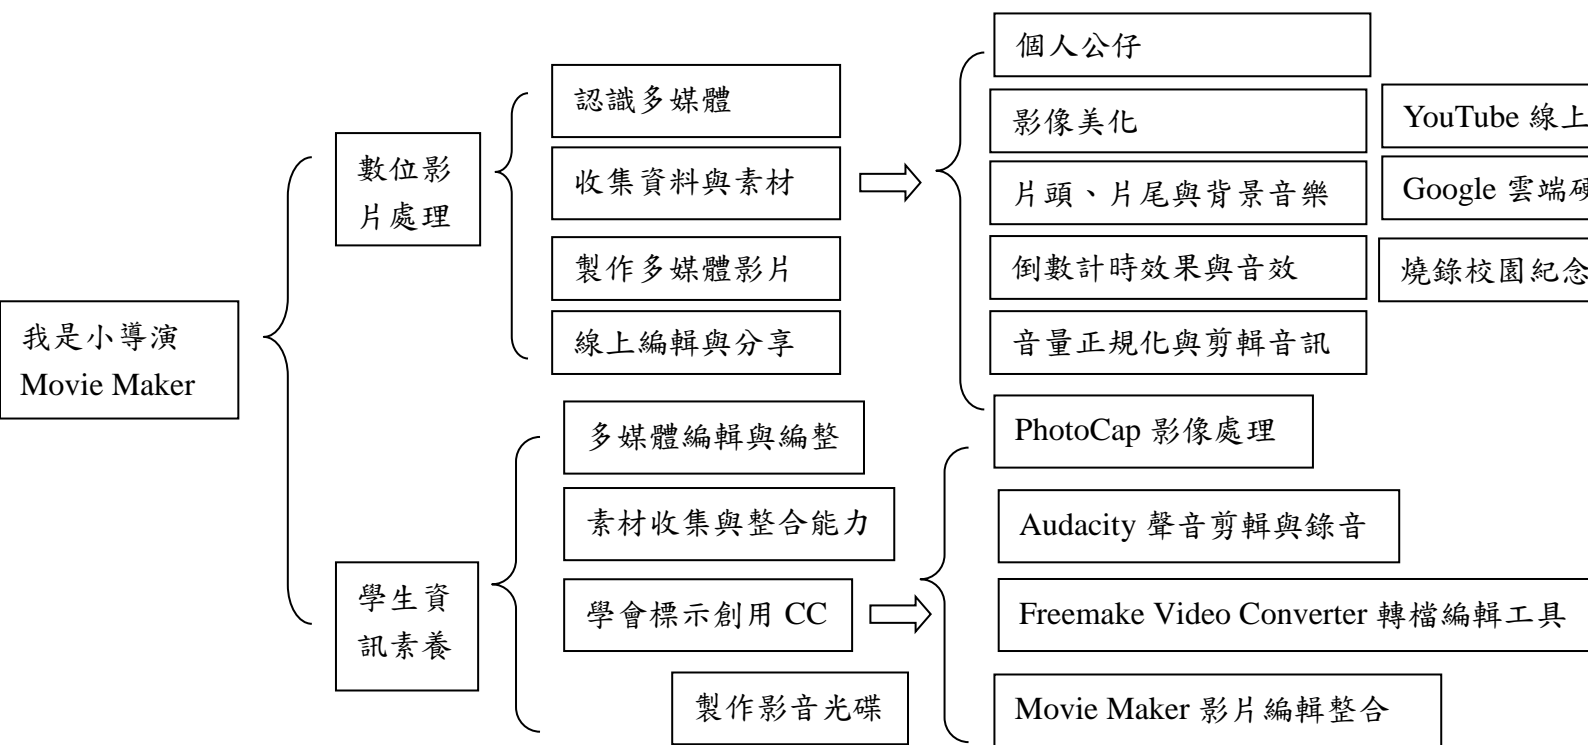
我是小導演
Movie Maker

數位影片處理

認識多媒體

收集資料與素材

製作多媒體影片

線上編輯與分享

個人公仔

影像美化

片頭、片尾與背景音樂

倒數計時效果與音效

音量正規化與剪輯音訊

YouTube 線上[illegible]

Google 雲端硬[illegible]

燒錄校園紀念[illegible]

學生資訊素養

多媒體編輯與編整

素材收集與整合能力

學會標示創用 CC

製作影音光碟

PhotoCap 影像處理

Audacity 聲音剪輯與錄音

Freemake Video Converter 轉檔編輯工具

Movie Maker 影片編輯整合